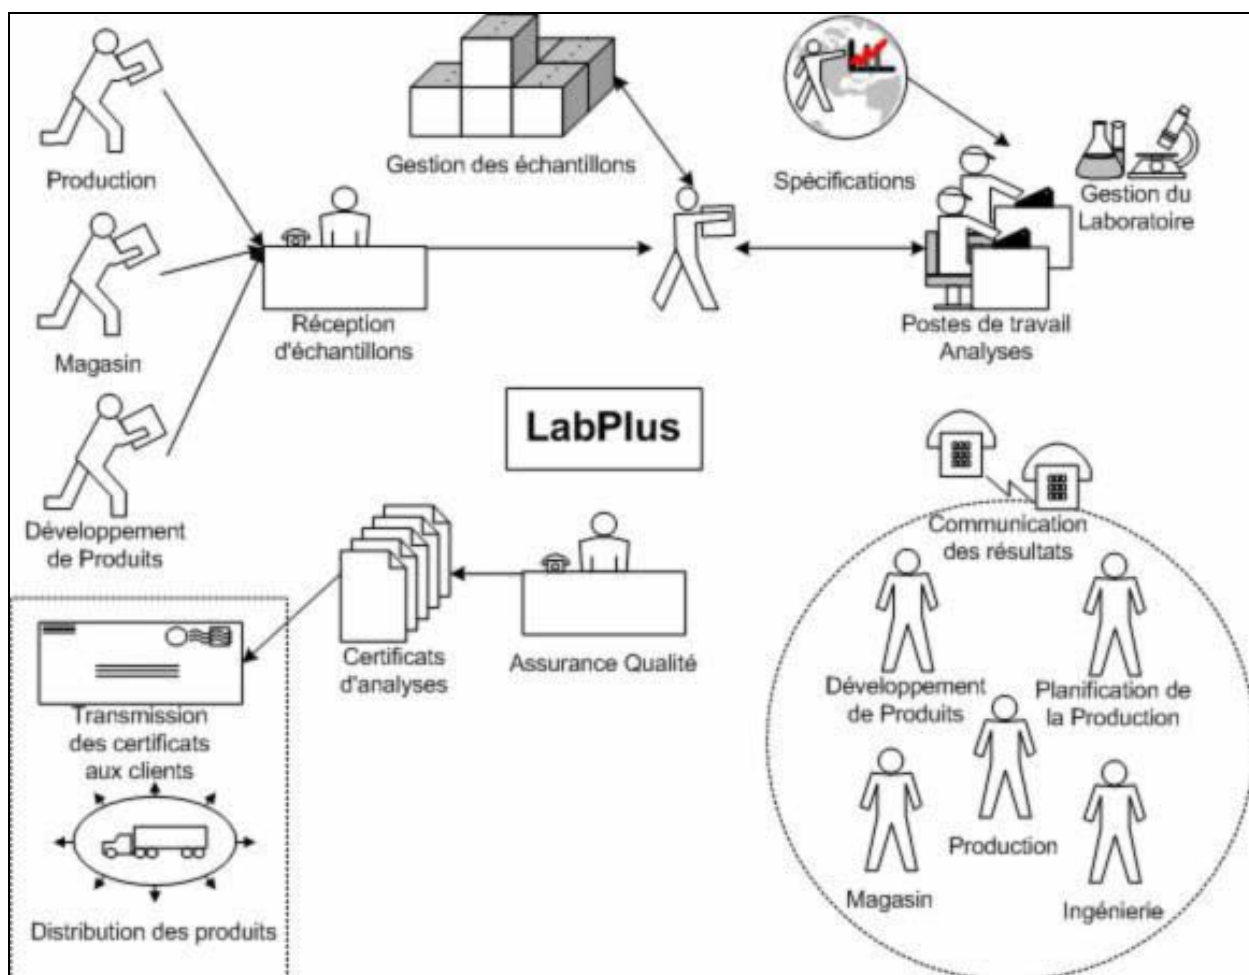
Production

Magasin

Développement de Produits

Gestion des échantillons

Réception d'échantillons

Spécifications

Gestion du Laboratoire

Postes de travail Analyses

LabPlus

Communication des résultats

Développement de Produits

Planification de la Production

Production

Magasin

Ingénierie

Certificats d'analyses

Assurance Qualité

Transmission des certificats aux clients

Distribution des produits